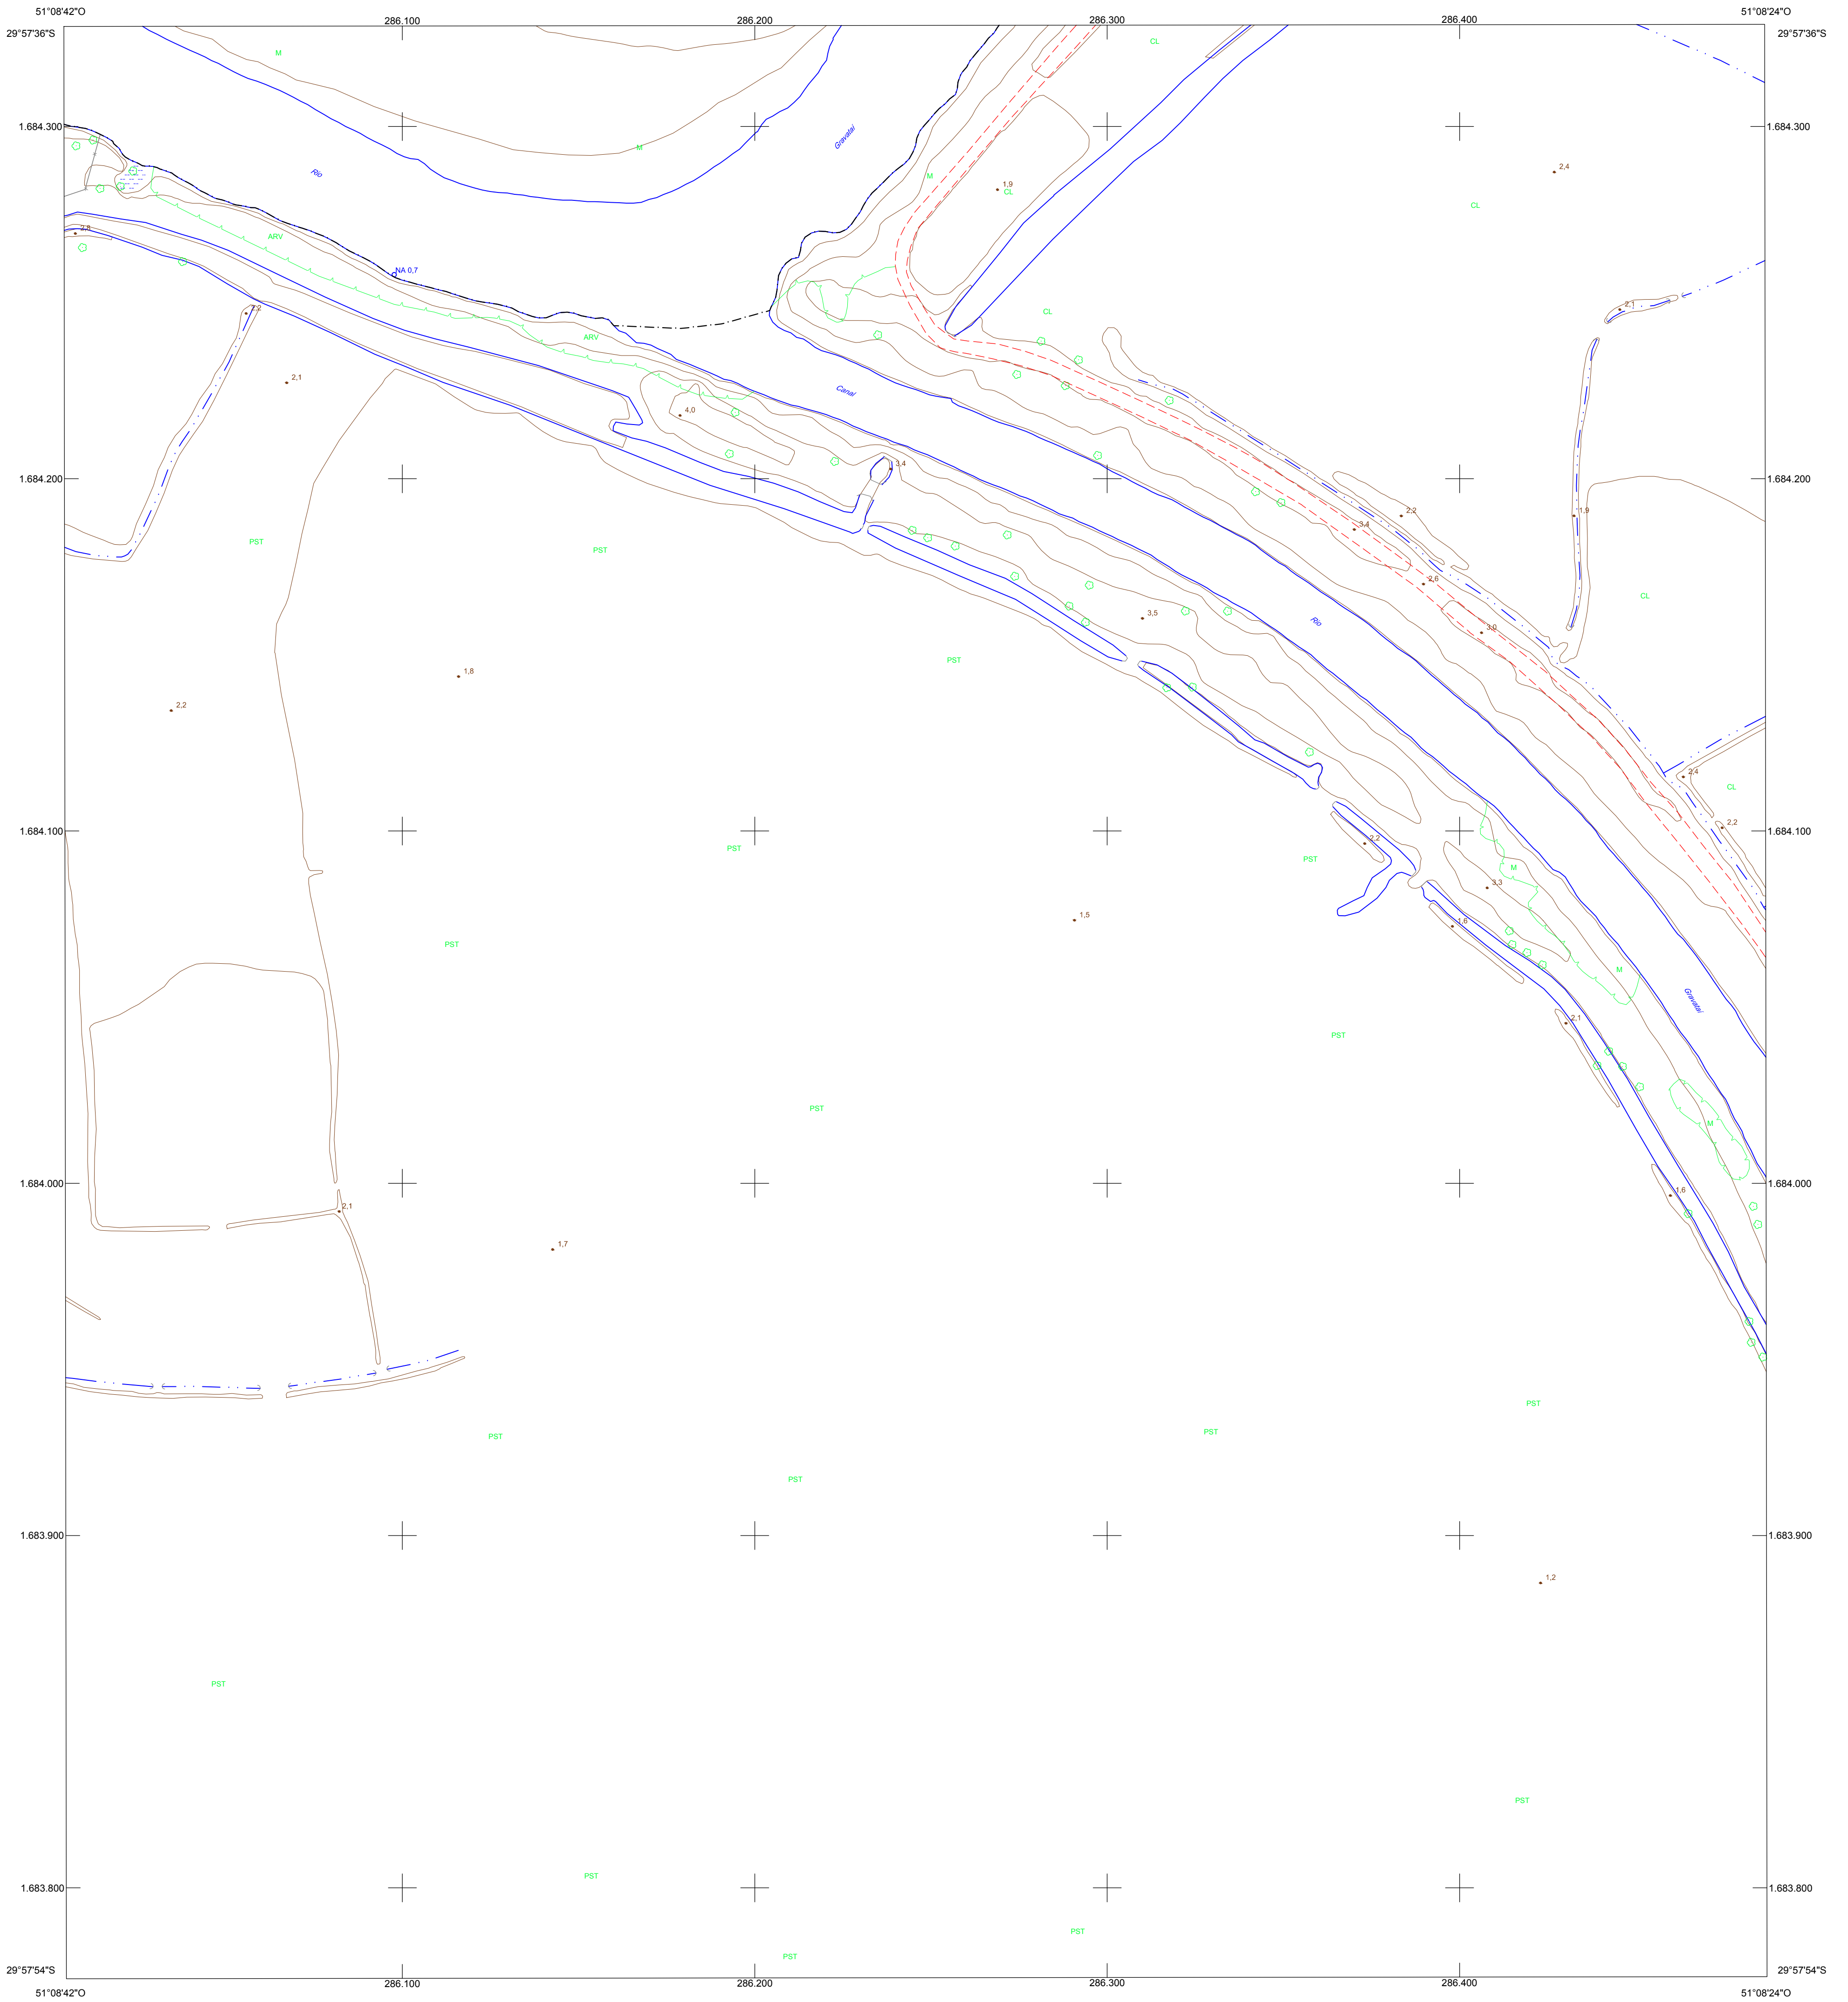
51°08'42"O
286.100
286.200
286.300
286.400
51°08'24"O
29°57'36"S
29°57'36"S
M
CL
1.684.300
1.684.300
M
Gravataí
Rio
1,9
CL
2,4
M
CL
ARV
2,6
NA 0,7
2,1
2,2
CL
ARV
2,1
Canal
4,0
3,4
1.684.200
1.684.200
2,2
1,9
3,4
PST
PST
2,6
CL
3,5
Rio
3,0
PST
1,8
2,2
2,4
CL
2,2
1.684.100
1.684.100
PST
2,2
PST
M
3,3
1,5
1,6
PST
M
Gravataí
2,1
PST
PST
M
1.684.000
1.684.000
1,6
2,1
1,7
PST
PST
PST
PST
1.683.900
1.683.900
1,2
PST
PST
PST
1.683.800
1.683.800
PST
PST
29°57'54"S
29°57'54"S
286.100
286.200
286.300
286.400
51°08'42"O
51°08'24"O